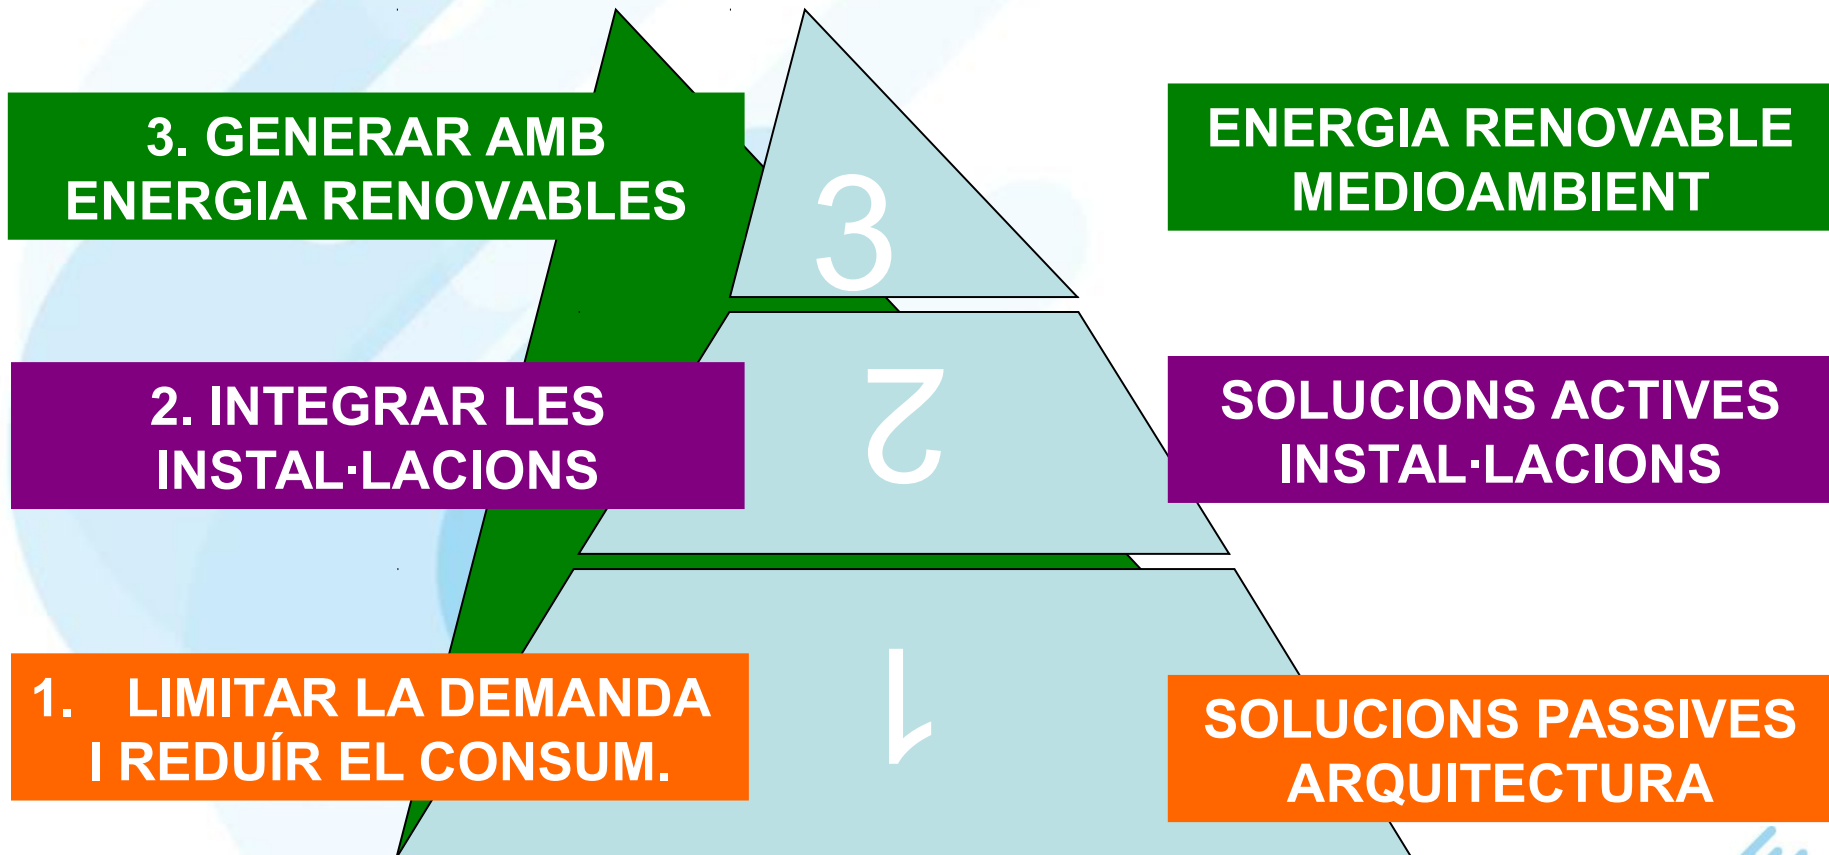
3. GENERAR AMB ENERGIA RENOVABLES

3

ENERGIA RENOVABLE MEDIOAMBIENT

2. INTEGRAR LES INSTAL·LACIONS

2

SOLUCIONS ACTIVES INSTAL·LACIONS

1. LIMITAR LA DEMANDA I REDUÍR EL CONSUM.

1

SOLUCIONS PASSIVES ARQUITECTURA